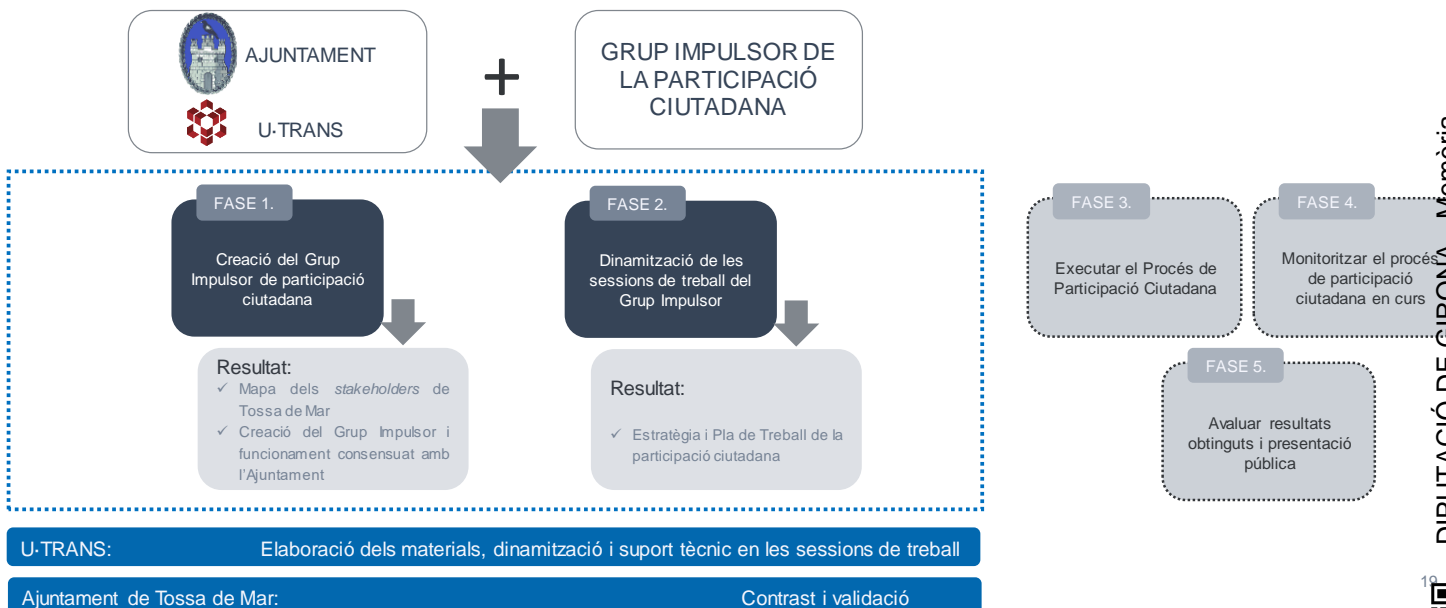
AJUNTAMENT

U·TRANS

+

GRUP IMPULSOR DE LA PARTICIPACIÓ CIUTADANA

FASE 1.

Creació del Grup Impulsor de participació ciutadana

Resultat:
✓ Mapa dels *stakeholders* de Tossa de Mar
✓ Creació del Grup Impulsor i funcionament consensuat amb l'Ajuntament

FASE 2.

Dinamització de les sessions de treball del Grup Impulsor

Resultat:
✓ Estratègia i Pla de Treball de la participació ciutadana

FASE 3.

Executar el Procés de Participació Ciutadana

FASE 4.

Monitoritzar el procés de participació ciutadana en curs

FASE 5.

Avaluar resultats obtinguts i presentació pública

U·TRANS: Elaboració dels materials, dinamització i suport tècnic en les sessions de treball

Ajuntament de Tossa de Mar: Contrast i validació

DIPUTACIÓ DE GIRONA Memòria

19